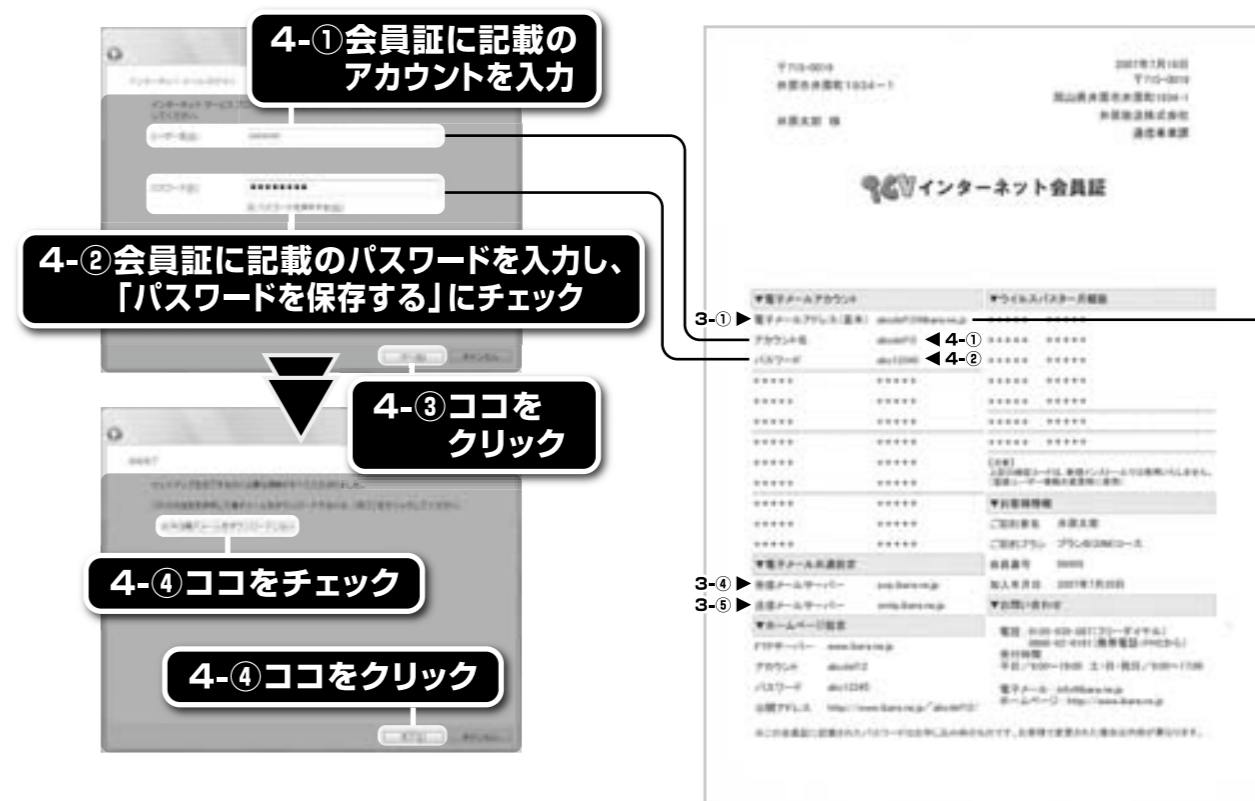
4-①会員証に記載のアカウントを入力

4-②会員証に記載のパスワードを入力し、「パスワードを保存する」にチェック

4-③ココをクリック

4-④ココをチェック

4-④ココをクリック

インターネット会員証

▼電子メールアカウント

▼ウイルスバスター月額版

3-① ▶ 電子メールアドレス(基本)

アカウント名 ◀ 4-①

パスワード ◀ 4-②

▼お客様情報

▼電子メール共通設定

3-④ ▶ 受信メールサーバー

3-⑤ ▶ 送信メールサーバー

▼ホームページ設定

▼お問い合わせ

FTPサーバー

アカウント

パスワード

公開アドレス

ご契約者名

ご契約プラン

会員番号

加入年月日

電話

受付時間

電子メール

ホームページ

*****